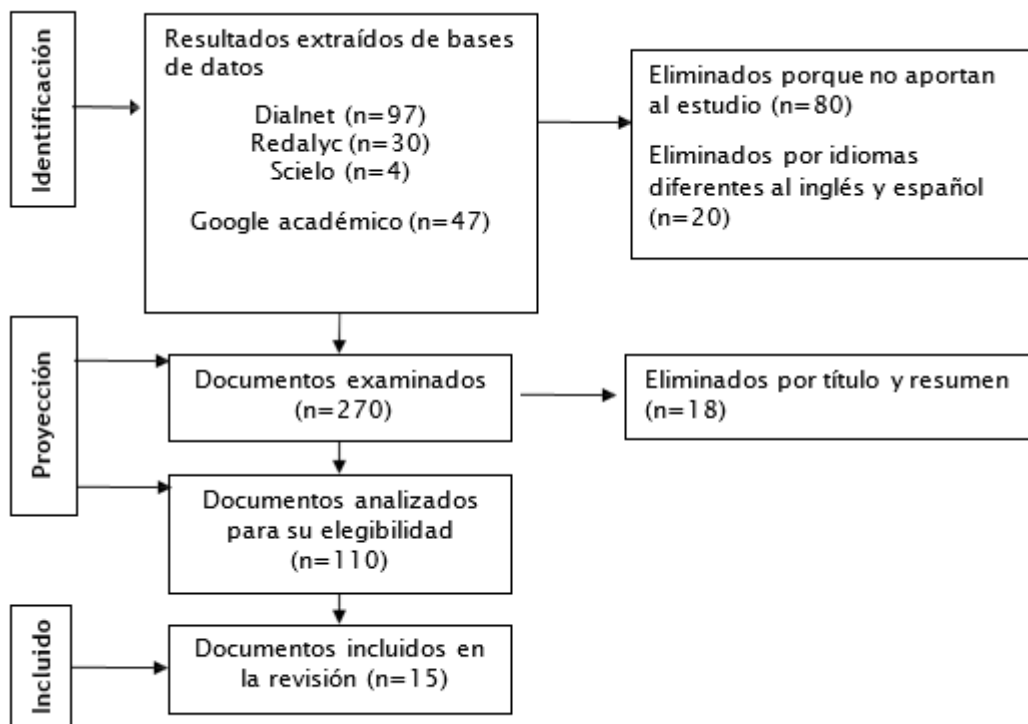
Identificación

Resultados extraídos de bases de datos

Dialnet (n=97)
Redalyc (n=30)
Scielo (n=4)

Google académico (n=47)

Eliminados porque no aportan al estudio (n=80)

Eliminados por idiomas diferentes al inglés y español (n=20)

Proyección

Documentos examinados (n=270)

Eliminados por título y resumen (n=18)

Documentos analizados para su elegibilidad (n=110)

Incluido

Documentos incluidos en la revisión (n=15)